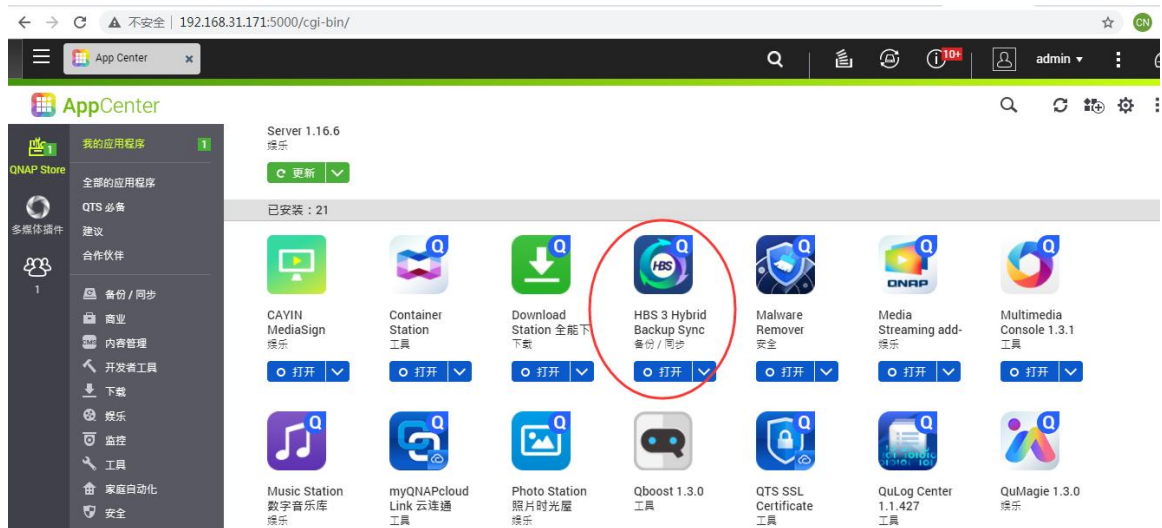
← → C ▲ 不安全 | 192.168.31.171:5000/cgi-bin/

CN

App Center ×

10+

admin ▾

AppCenter

QNAP Store

多媒体插件

1

我的应用程序 1

全部的应用程序

QTS 必备

建议

合作伙伴

备份 / 同步

商业

内容管理

开发者工具

下载

娱乐

监控

工具

家庭自动化

安全

Server 1.16.6
娱乐

更新

已安装：21

CAYIN MediaSign
娱乐

打开

Container Station
工具

打开

Download Station 全能下
下载

打开

HBS 3 Hybrid Backup Sync
备份 / 同步

打开

Malware Remover
安全

打开

Media Streaming add-
娱乐

打开

Multimedia Console 1.3.1
工具

打开

Music Station
数字音乐库
娱乐

myQNAPcloud Link 云连通
工具

Photo Station
照片时光屋
娱乐

Qboost 1.3.0
工具

QTS SSL Certificate
工具

QuLog Center 1.1.427
工具

QuMagie 1.3.0
娱乐